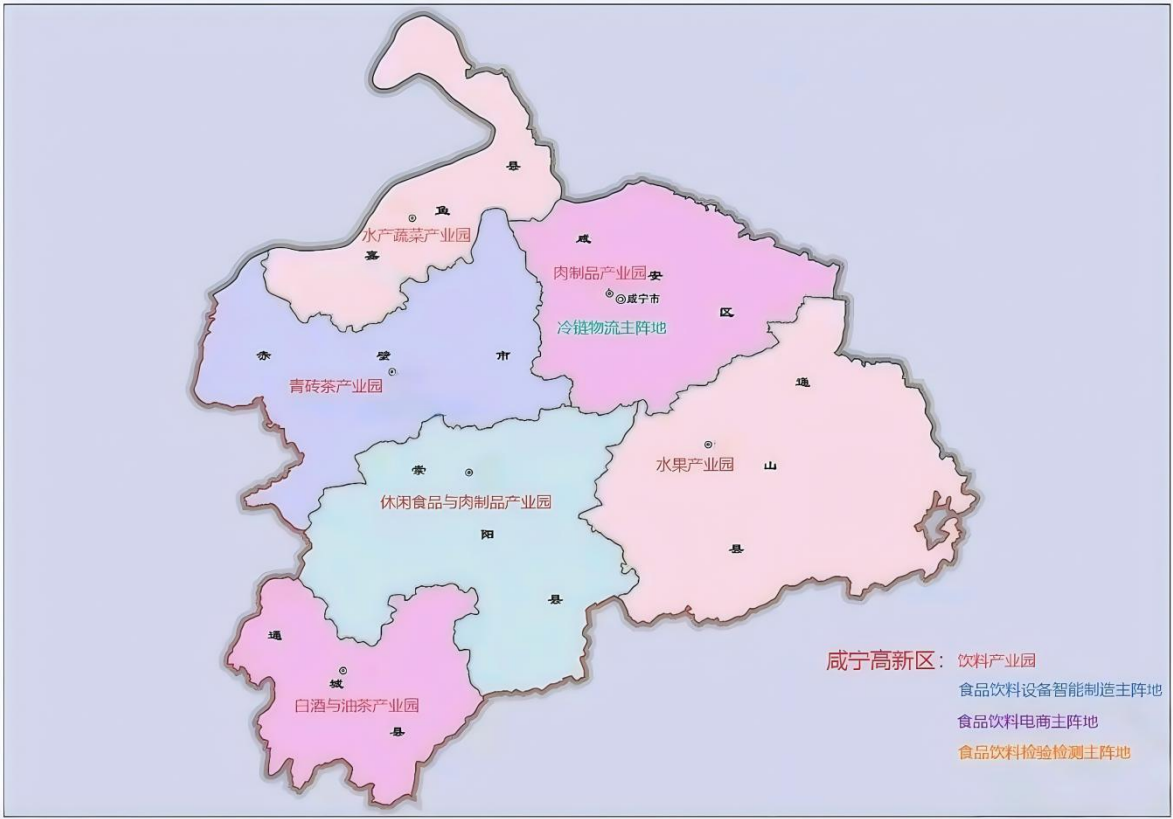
嘉
鱼
县
水产蔬菜产业园

咸
安
区
肉制品产业园
咸宁市
冷链物流主阵地

赤
壁
市
青砖茶产业园

崇
阳
县
休闲食品与肉制品产业园

通
山
县
水果产业园

通
城
县
白酒与油茶产业园

咸宁高新区：饮料产业园
食品饮料设备智能制造主阵地
食品饮料电商主阵地
食品饮料检验检测主阵地